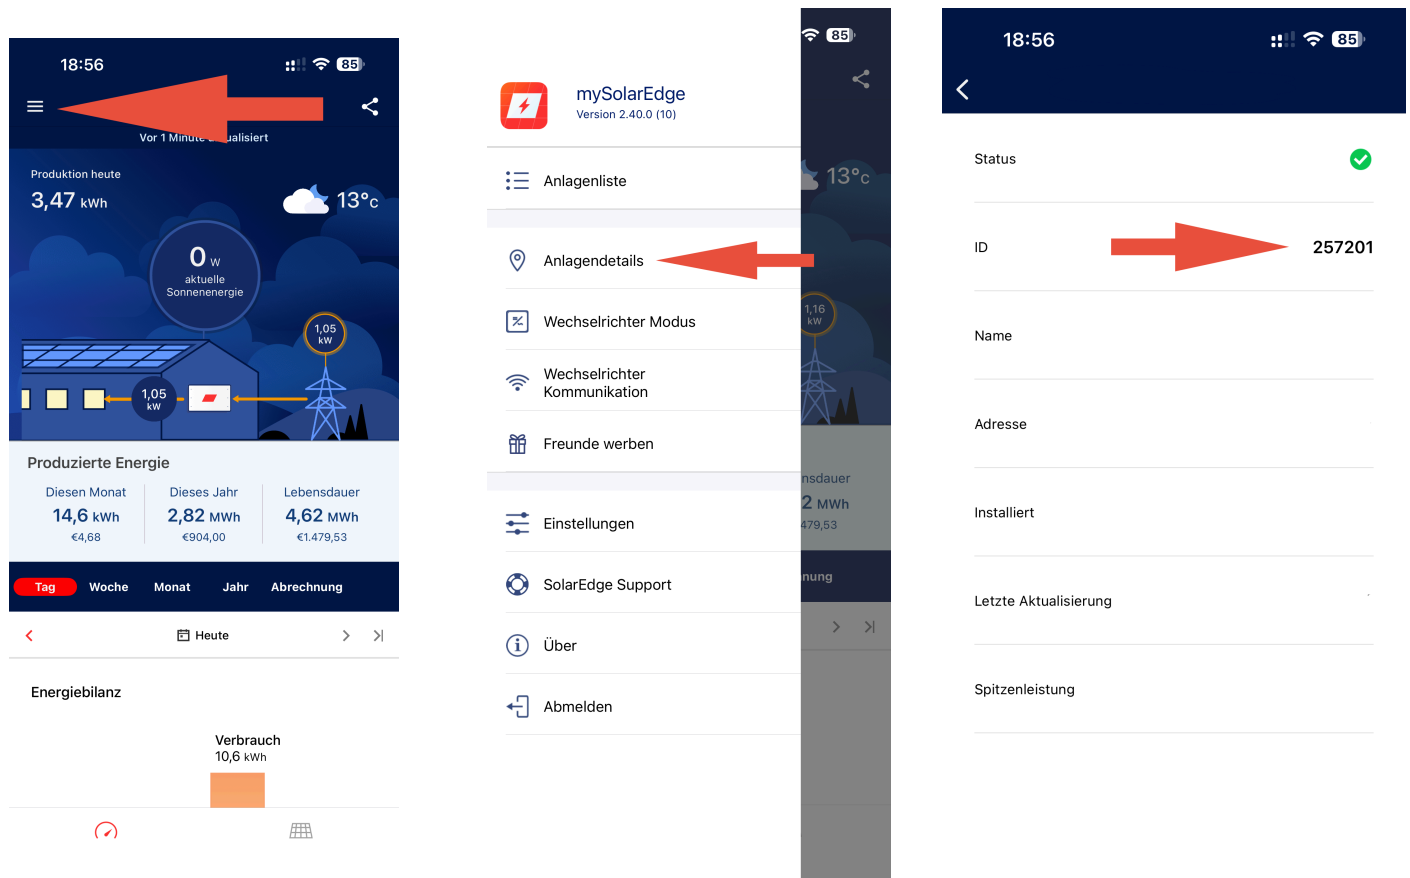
18:56

85

Vor 1 Minute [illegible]ualisiert

Produktion heute
3,47 kWh

13°C

0 W
aktuelle Sonnenenergie

1,05 kW

1,05 kW

Produzierte Energie

| Diesen Monat | Dieses Jahr | Lebensdauer |
|---|---|---|
| 14,6 kWh | 2,82 MWh | 4,62 MWh |
| €4,68 | €904,00 | €1.479,53 |

Tag Woche Monat Jahr Abrechnung

Heute

Energiebilanz

Verbrauch
10,6 kWh

85

mySolarEdge
Version 2.40.0 (10)

Anlagenliste

Anlagendetails

Wechselrichter Modus

Wechselrichter Kommunikation

Freunde werben

Einstellungen

SolarEdge Support

Über

Abmelden

13°C

1,16 kW

nsdauer
2 MWh
479,53

nung

18:56

85

Status

ID 257201

Name

Adresse

Installiert

Letzte Aktualisierung

Spitzenleistung